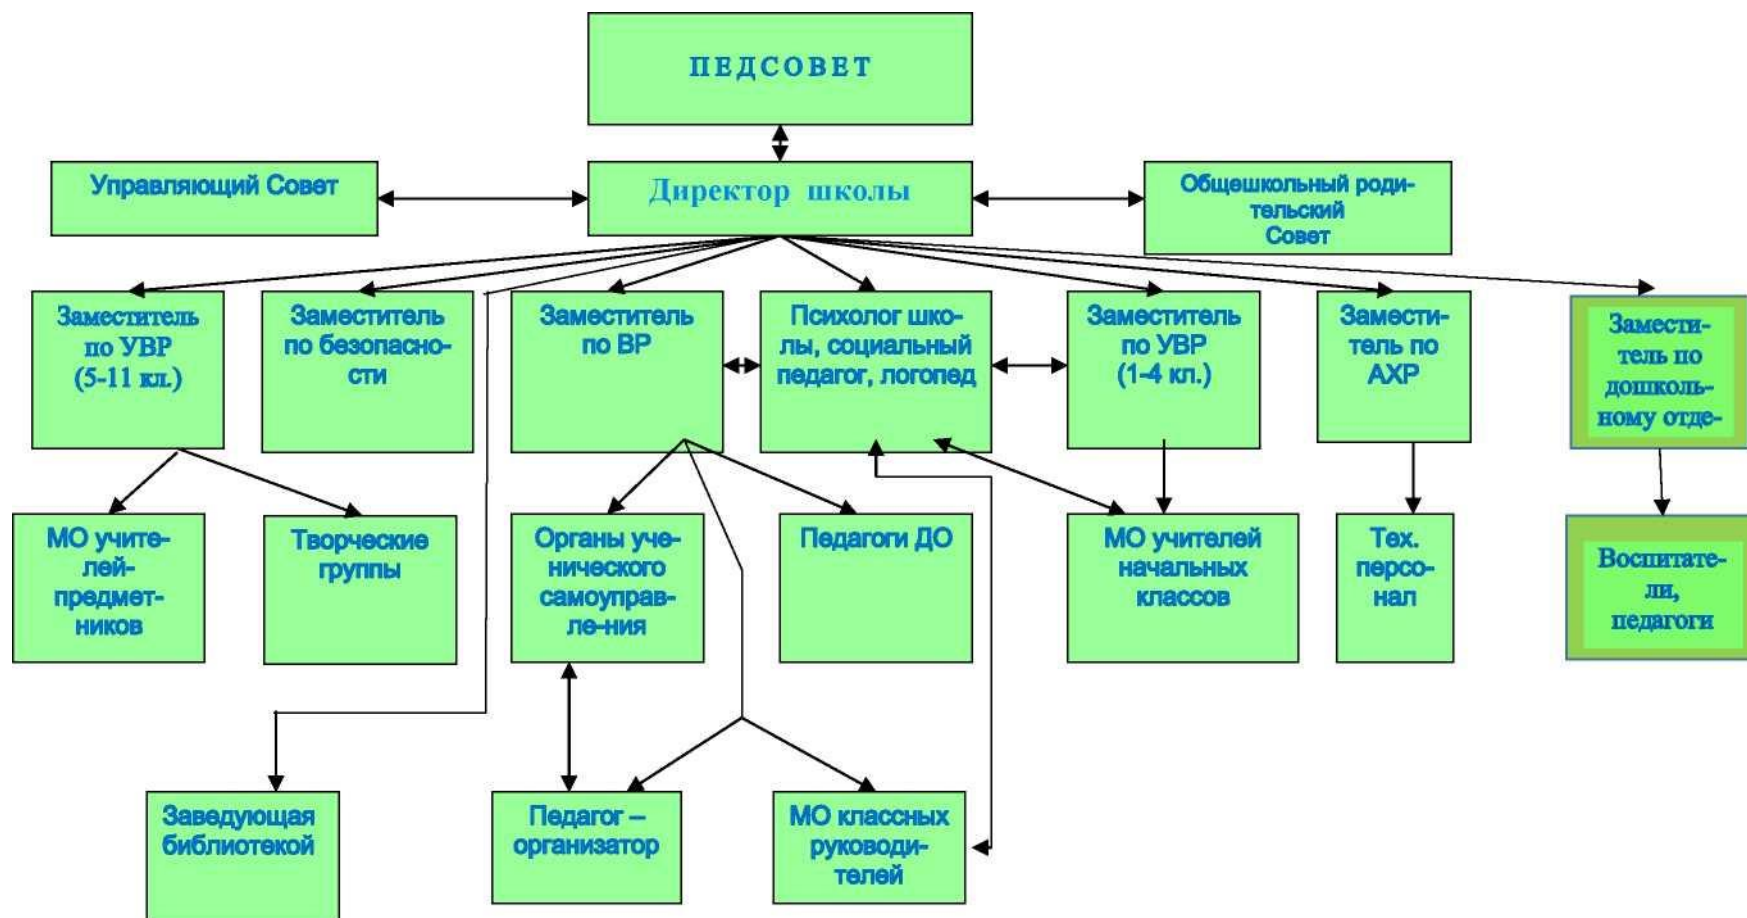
ПЕДСОВЕТ

Управляющий Совет

Директор школы

Общешкольный родительский Совет

Заместитель по УВР (5-11 кл.)

Заместитель по безопасности

Заместитель по ВР

Психолог школы, социальный педагог, логопед

Заместитель по УВР (1-4 кл.)

Заместитель по АХР

Заместитель по дошкольному отде-

МО учителей-предметников

Творческие группы

Органы ученического самоуправле-ния

Педагоги ДО

МО учителей начальных классов

Тех. персонал

Воспитатели, педагоги

Заведующая библиотекой

Педагог – организатор

МО классных руководителей